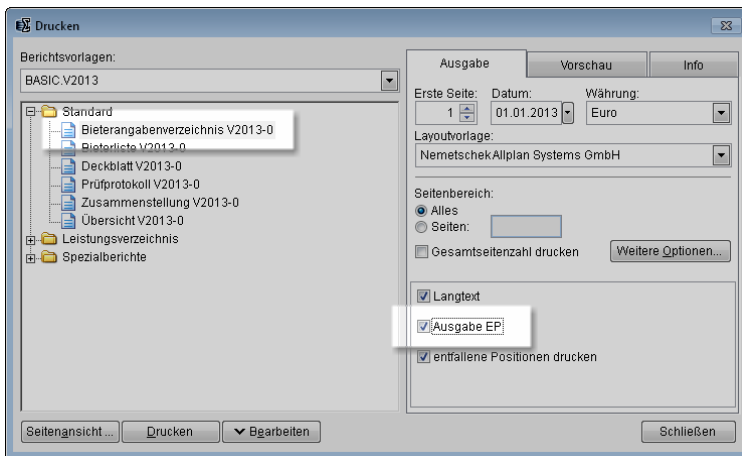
Drucken

Berichtsvorlagen:
BASIC.V2013

Standard
Bieterangabenverzeichnis V2013-0
Bieterliste V2013-0
Deckblatt V2013-0
Prüfprotokoll V2013-0
Zusammenstellung V2013-0
Übersicht V2013-0
Leistungsverzeichnis
Spezialberichte

Ausgabe
Vorschau
Info

Erste Seite:
1
Datum:
01.01.2013
Währung:
Euro

Layoutvorlage:
Nemetschek Allplan Systems GmbH

Seitenbereich:
Alles
Seiten:
Gesamtseitenzahl drucken
Weitere Optionen...

Langtext
Ausgabe EP
entfallene Positionen drucken

Seitenansicht...
Drucken
Bearbeiten
Schließen